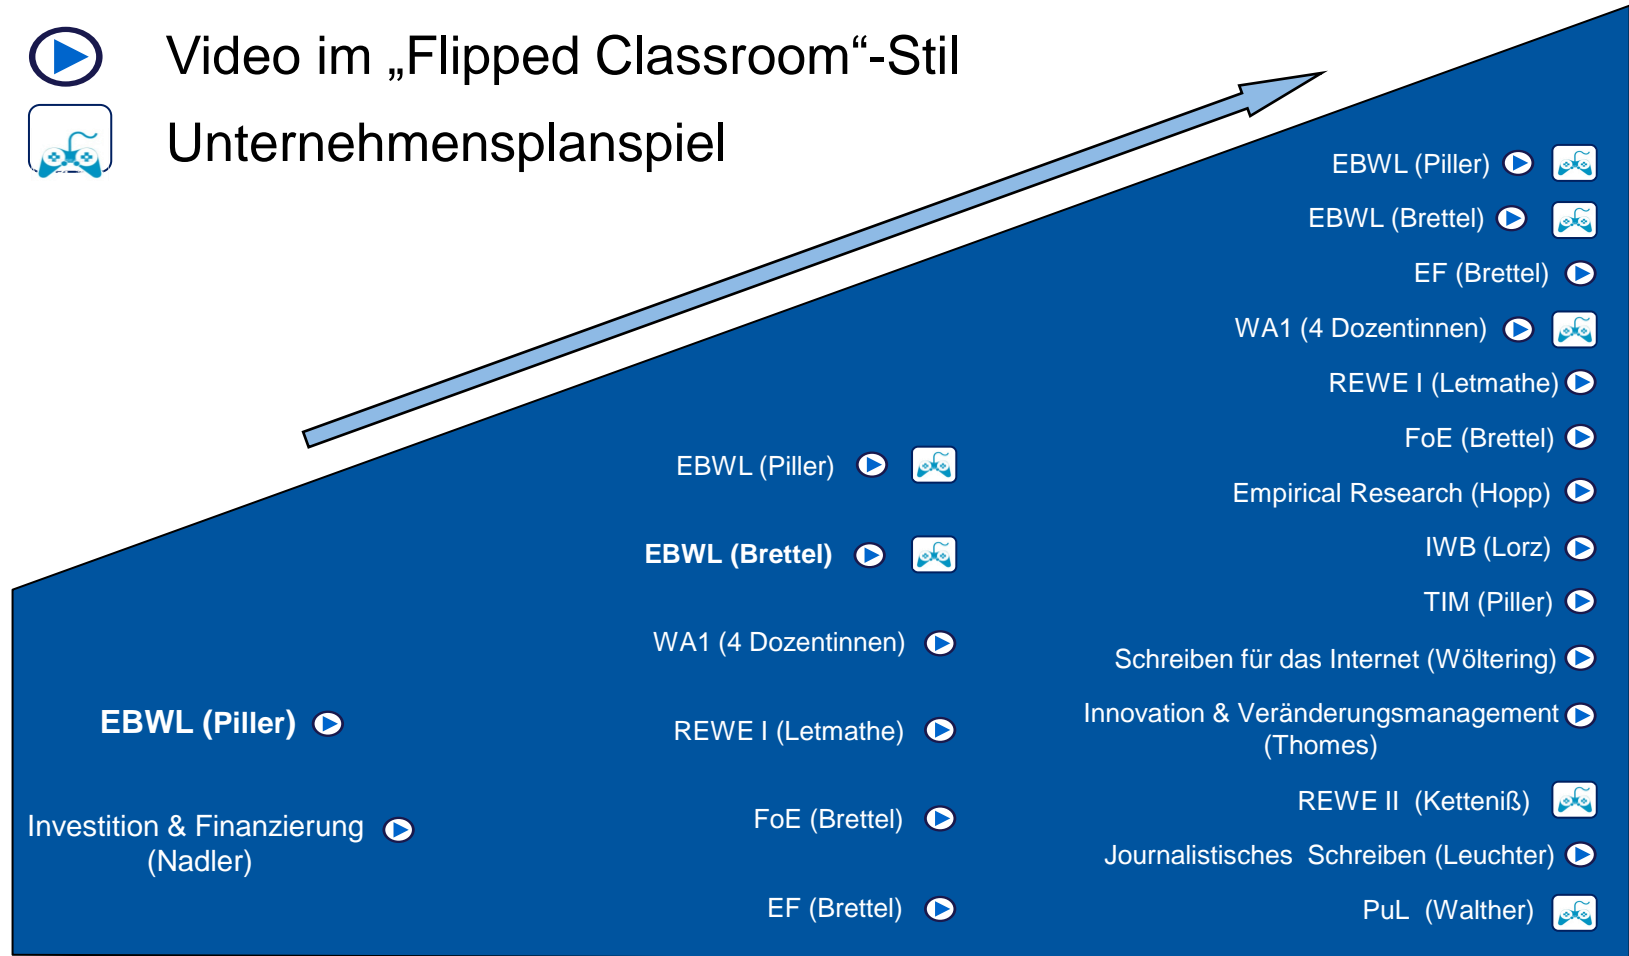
Video im „Flipped Classroom“-Stil

Unternehmensplanspiel

EBWL (Piller)

Investition & Finanzierung (Nadler)

EBWL (Piller)

EBWL (Brettel)

WA1 (4 Dozentinnen)

REWE I (Letmathe)

FoE (Brettel)

EF (Brettel)

EBWL (Piller)

EBWL (Brettel)

EF (Brettel)

WA1 (4 Dozentinnen)

REWE I (Letmathe)

FoE (Brettel)

Empirical Research (Hopp)

IWB (Lorz)

TIM (Piller)

Schreiben für das Internet (Wöltering)

Innovation & Veränderungsmanagement (Thomes)

REWE II (Ketteniß)

Journalistisches Schreiben (Leuchter)

PuL (Walther)